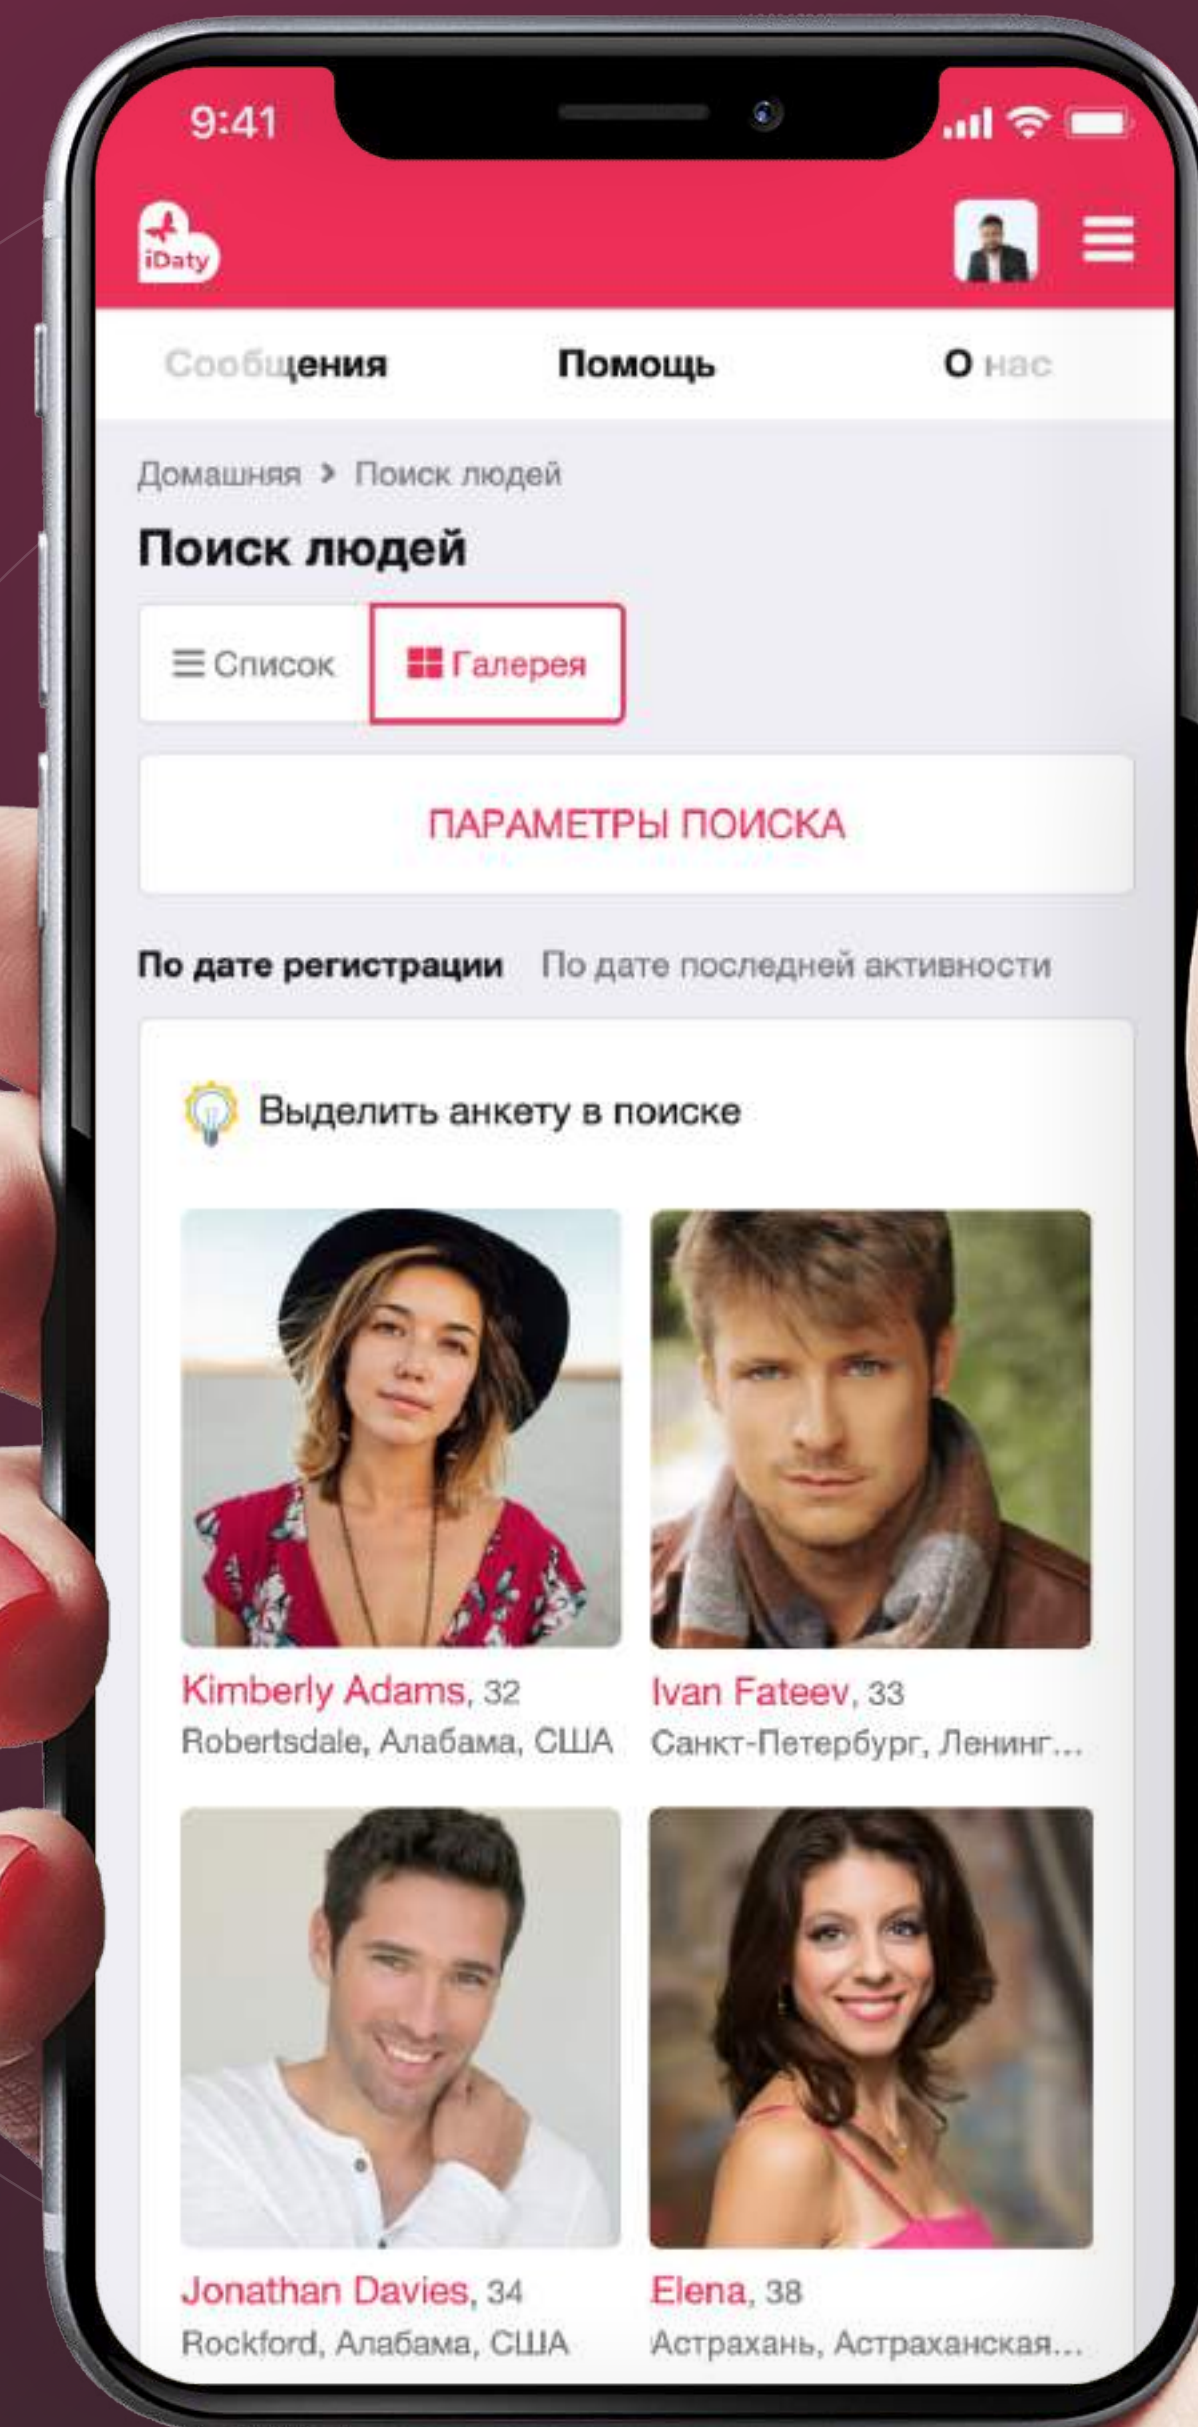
9:41

iDaty

Сообщения Помощь О нас

Домашняя › Поиск людей

Поиск людей

Список Галерея

ПАРАМЕТРЫ ПОИСКА

По дате регистрации По дате последней активности

Выделить анкету в поиске

Kimberly Adams, 32
Robertsdale, Алабама, США

Ivan Fateev, 33
Санкт-Петербург, Ленинг...

Jonathan Davies, 34
Rockford, Алабама, США

Elena, 38
Астрахань, Астраханская...